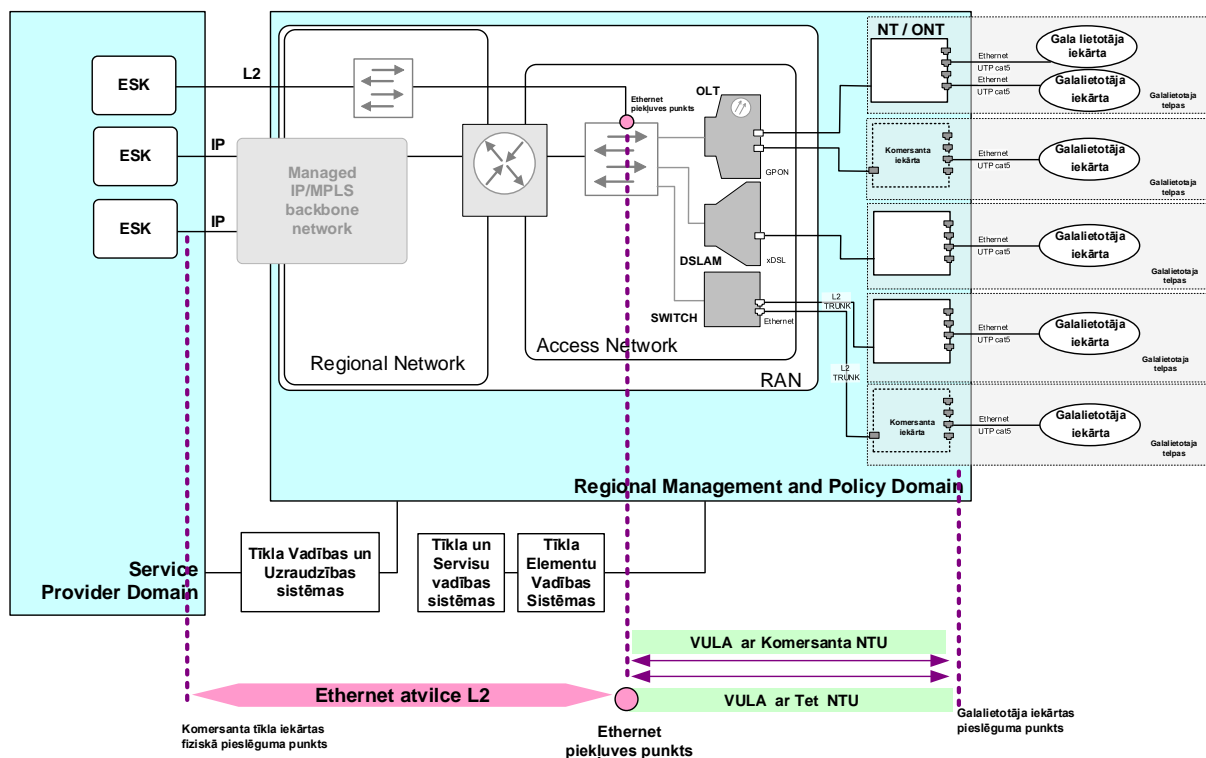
ESK
L2
ESK
IP
ESK
IP
Managed IP/MPLS backbone network
Ethernet piekļuves punkts
OLT
GPON
DSLAM
xDSL
SWITCH
Ethernet
L2 TRUNK
L2 TRUNK
Regional Network
Access Network
RAN
NT / ONT
Ethernet UTP cat5
Gala lietotāja iekārta
Ethernet UTP cat5
Galalietotāja iekārta
Galalietotāja telpas
Komersanta iekārta
Ethernet UTP cat5
Galalietotāja iekārta
Galalietotāja telpas
Ethernet UTP cat5
Galalietotāja iekārta
Galalietotāja telpas
Ethernet UTP cat5
Galalietotāja iekārta
Galalietotāja telpas
Komersanta iekārta
Ethernet UTP cat5
Galalietotāja iekārta
Galalietotāja telpas
Regional Management and Policy Domain
Service Provider Domain
Tīkla Vadības un Uzraudzības sistēmas
Tīkla un Servisu vadības sistēmas
Tīkla Elementu Vadības Sistēmas
VULA ar Komersanta NTU
VULA ar Tet NTU
Ethernet atvilce L2
Komersanta tīkla iekārtas fiziskā pieslēguma punkts
Ethernet piekļuves punkts
Galalietotāja iekārtas pieslēguma punkts